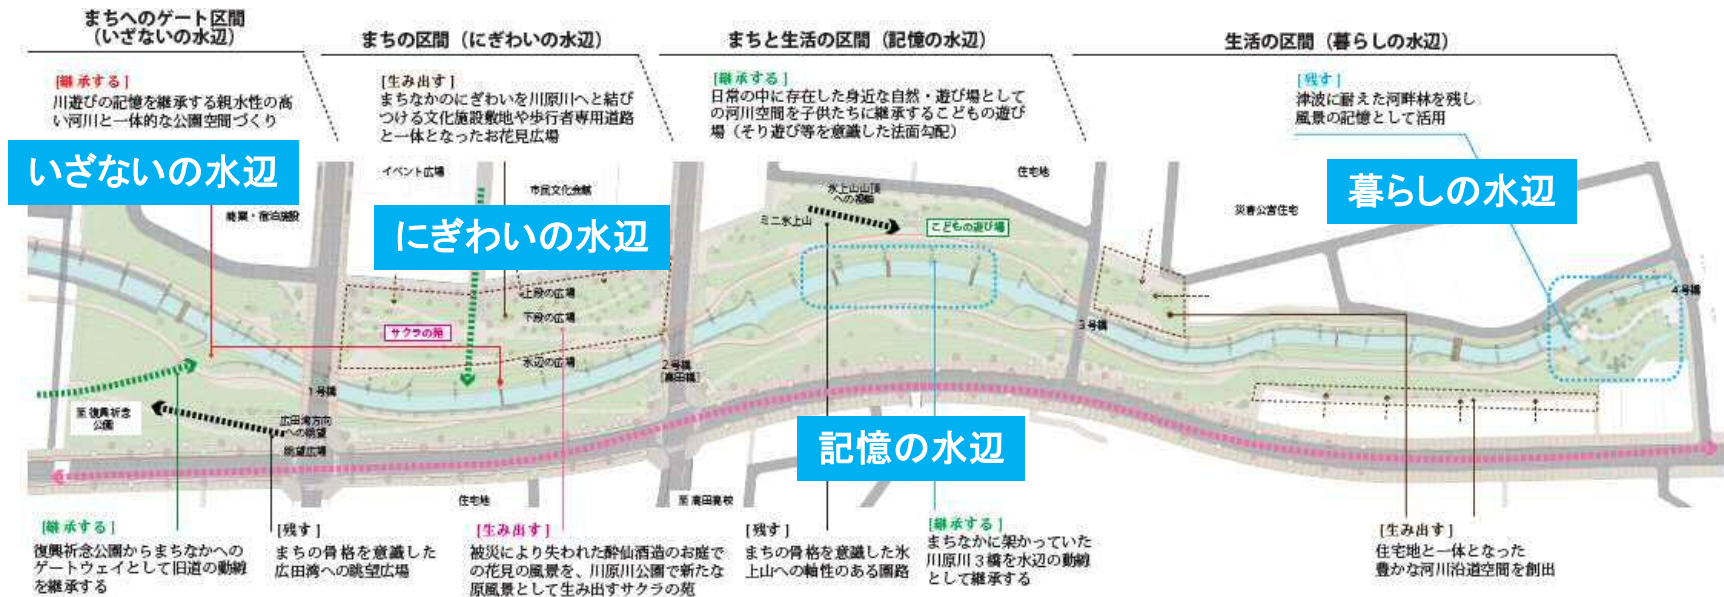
まちへのゲート区間
（いざないの水辺）

まちの区間（にぎわいの水辺）

まちと生活の区間（記憶の水辺）

生活の区間（暮らしの水辺）

［継承する］
川遊びの記憶を継承する親水性の高い河川と一体的な公園空間づくり

［生み出す］
まちなかのにぎわいを川原川へと結びつける文化施設敷地や歩行者専用道路と一体となったお花見広場

［継承する］
日常の中に存在した身近な自然・遊び場として の河川空間を子供たちに継承するこどもの遊び場（そり遊び等を意識した法面勾配）

［残す］
津波に耐えた河畔林を残し風景の記憶として活用

いざないの水辺

にぎわいの水辺

暮らしの水辺

記憶の水辺

イベント広場

市民文化会館

商業・宿泊施設

住宅地

水上山山頂への視軸

ミニ水上山

こどもの遊び場

災害公営住宅

上段の広場

下段の広場

水辺の広場

サクラの苑

1号橋

2号橋
（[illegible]）

3号橋

4号橋

至 復興祈念公園

広田湾方向への眺望

眺望広場

住宅地

至 高田高校

［継承する］
復興祈念公園からまちなかへのゲートウェイとして旧道の動線を継承する

［残す］
まちの骨格を意識した広田湾への眺望広場

［生み出す］
被災により失われた酔仙酒造のお庭でのお花見の風景を、川原川公園で新たな原風景として生み出すサクラの苑

［残す］
まちの骨格を意識した水上山への軸性のある園路

［継承する］
まちなかに架かっていた川原川３橋を水辺の動線として継承する

［生み出す］
住宅地と一体となった豊かな河川沿道空間を創出